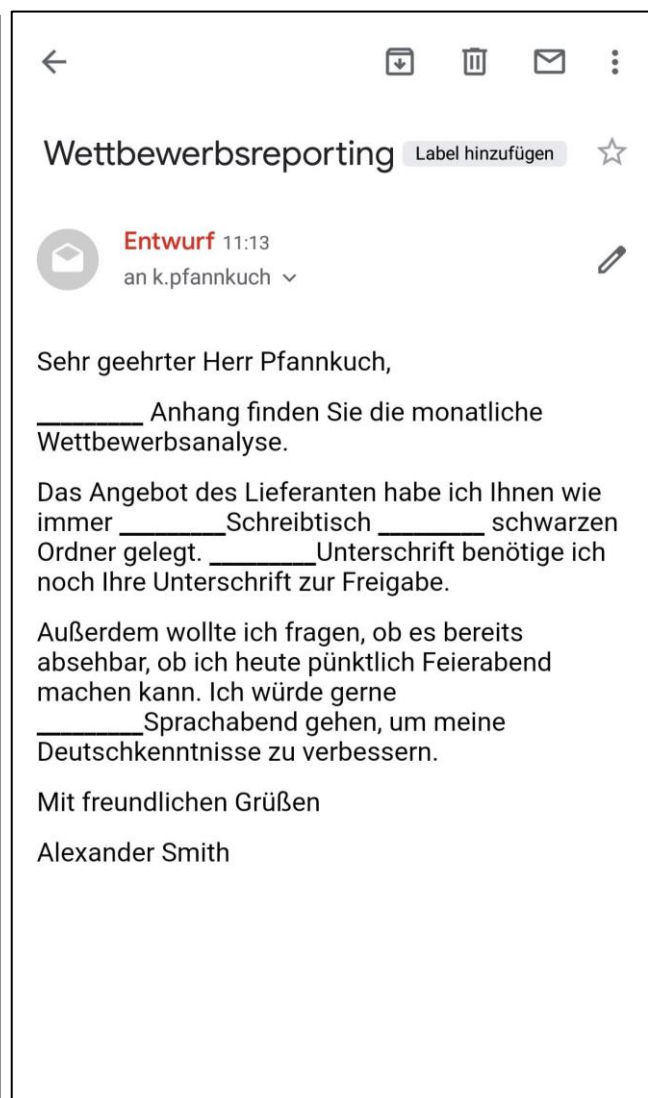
Wettbewerbsreporting Label hinzufügen

Entwurf 11:13
an k.pfannkuch

Sehr geehrter Herr Pfannkuch,

________ Anhang finden Sie die monatliche Wettbewerbsanalyse.

Das Angebot des Lieferanten habe ich Ihnen wie immer ________Schreibtisch ________ schwarzen Ordner gelegt. ________Unterschrift benötige ich noch Ihre Unterschrift zur Freigabe.

Außerdem wollte ich fragen, ob es bereits absehbar, ob ich heute pünktlich Feierabend machen kann. Ich würde gerne ________Sprachabend gehen, um meine Deutschkenntnisse zu verbessern.

Mit freundlichen Grüßen

Alexander Smith